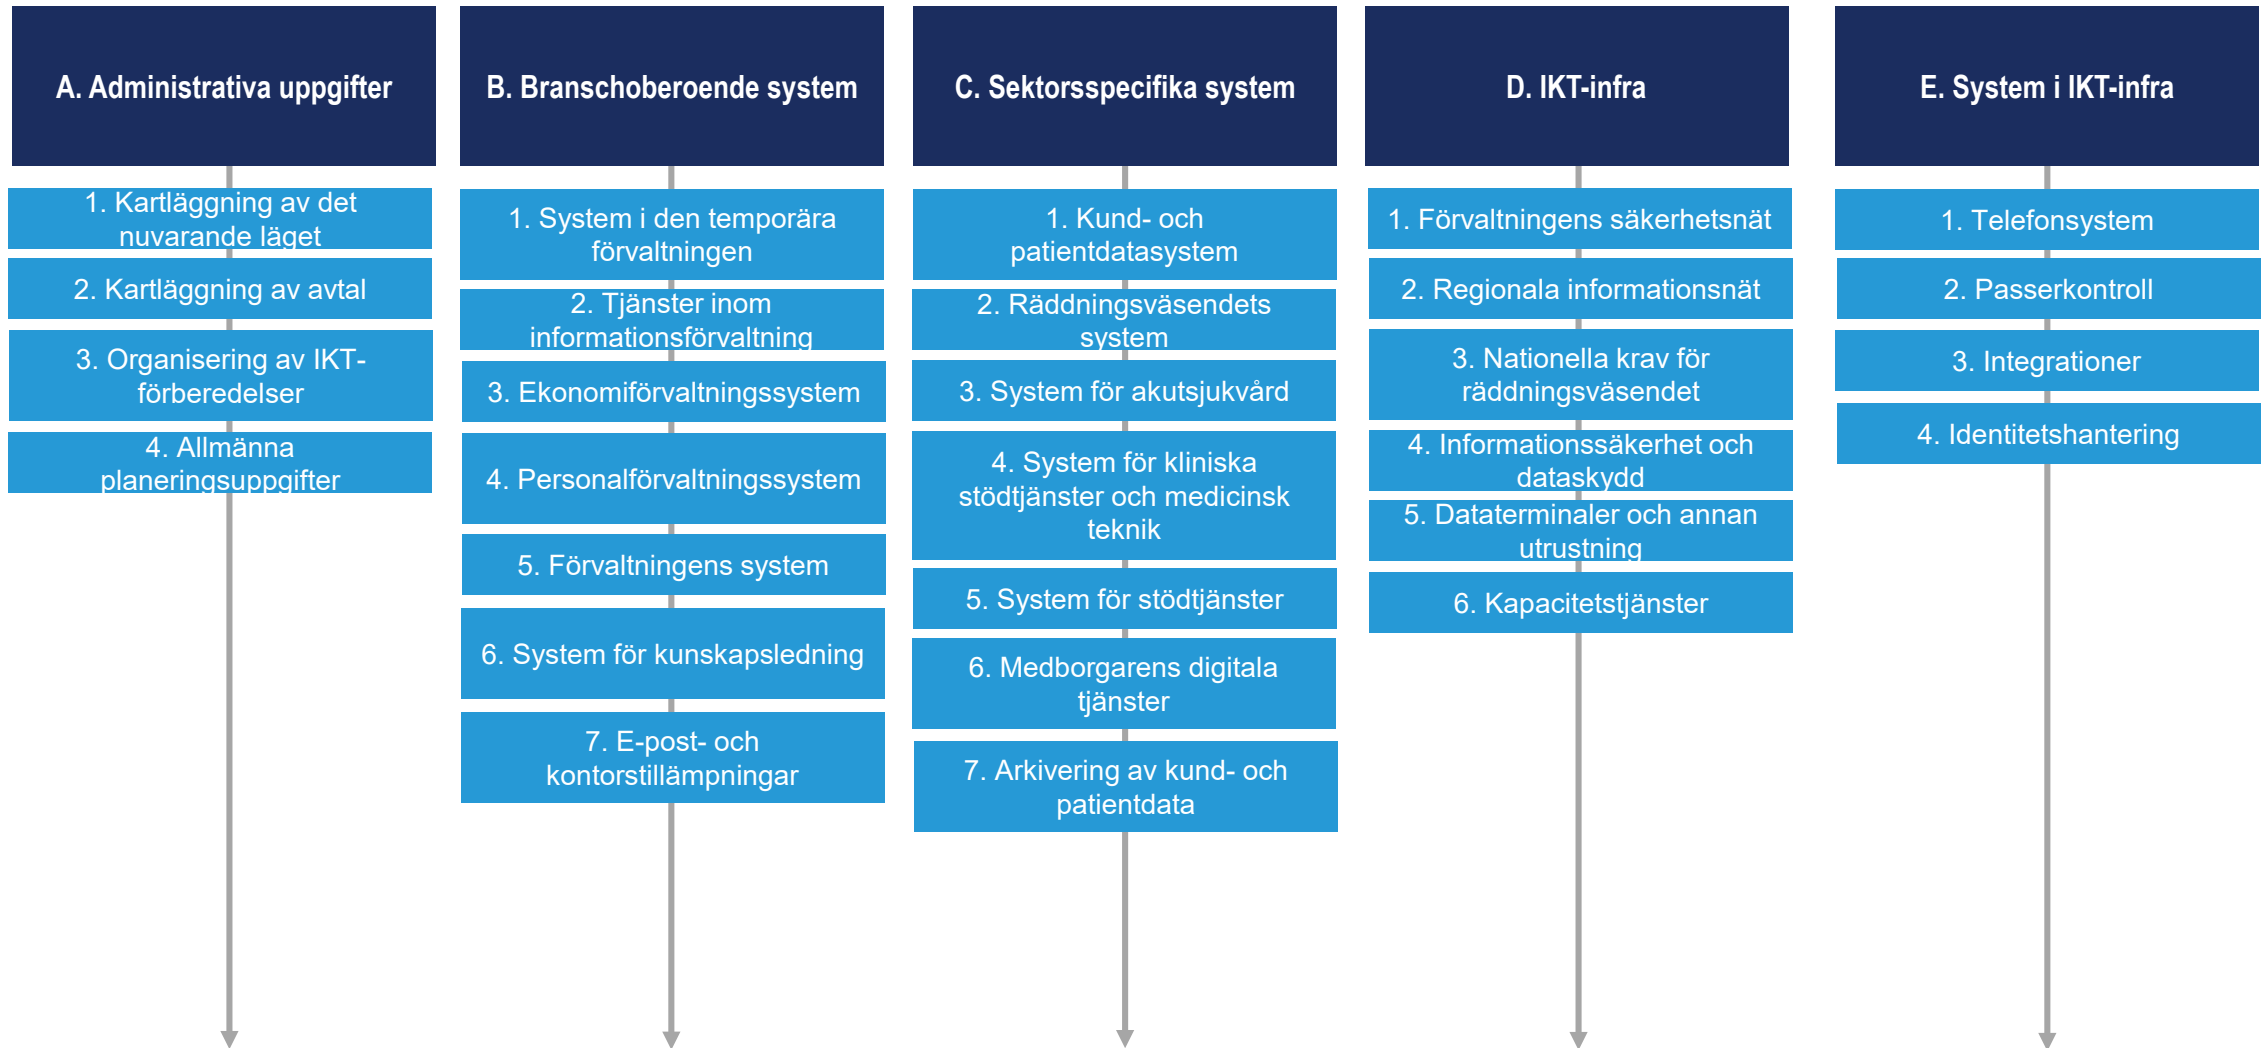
A. Administrativa uppgifter

1. Kartläggning av det nuvarande läget

2. Kartläggning av avtal

3. Organisering av IKT-förberedelser

4. Allmänna planeringsuppgifter

B. Branschoberoende system

1. System i den temporära förvaltningen

2. Tjänster inom informationsförvaltning

3. Ekonomiförvaltningssystem

4. Personalförvaltningssystem

5. Förvaltningens system

6. System för kunskapsledning

7. E-post- och kontorstillämpningar

C. Sektorsspecifika system

1. Kund- och patientdatasystem

2. Räddningsväsendets system

3. System för akutsjukvård

4. System för kliniska stödtjänster och medicinsk teknik

5. System för stödtjänster

6. Medborgarens digitala tjänster

7. Arkivering av kund- och patientdata

D. IKT-infra

1. Förvaltningens säkerhetsnät

2. Regionala informationsnät

3. Nationella krav för räddningsväsendet

4. Informationssäkerhet och dataskydd

5. Dataterminaler och annan utrustning

6. Kapacitetstjänster

E. System i IKT-infra

1. Telefonsystem

2. Passerkontroll

3. Integrationer

4. Identitetshantering